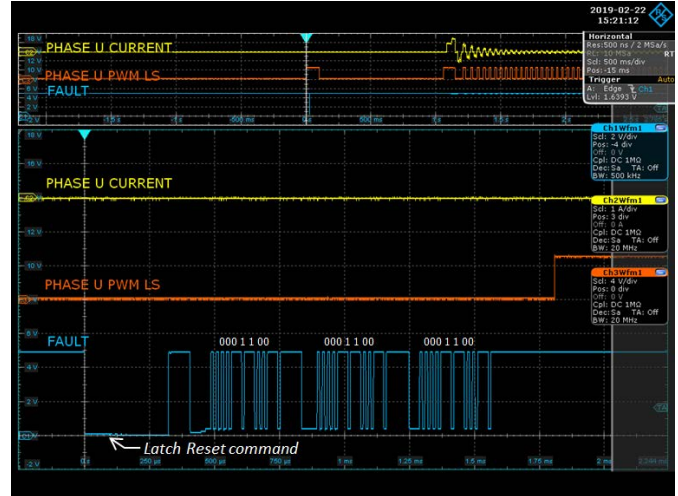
2019-02-22
15:21:12

18 V
16 V
14 V
12 V
10 V
8 V
6 V
4 V
2 V

PHASE U CURRENT
PHASE U PWM LS
FAULT

-1.5 s
-1 s
-500 ms
0 s
500 ms
1 s
1.5 s
2 s

Horizontal
Res: 500 ns / 2 MSa/s
RL: 10 MSa
Scl: 500 ms/div
Pos: -15 ms
RT

Trigger
A: Edge CH1
Lvl: 1.6393 V
Auto

18 V
16 V
14 V
12 V
10 V
8 V
6 V
4 V
2 V
-2 V

PHASE U CURRENT
PHASE U PWM LS
FAULT

000 1 1 00
000 1 1 00
000 1 1 00

Latch Reset command

0 s
250 µs
500 µs
750 µs
1 ms
1.25 ms
1.5 ms
1.75 ms
2 ms
2.244 ms

Ch1Wfm1
Scl: 2 V/div
Pos: -4 div
Off: 0 V
Cpl: DC 1MΩ
Dec: Sa TA: Off
BW: 500 kHz

Ch2Wfm1
Scl: 1 A/div
Pos: 3 div
Off: 0 A
Cpl: DC 1MΩ
Dec: Sa TA: Off
BW: 20 MHz

Ch3Wfm1
Scl: 4 V/div
Pos: 0 div
Off: 0 V
Cpl: DC 1MΩ
Dec: Sa TA: Off
BW: 20 MHz